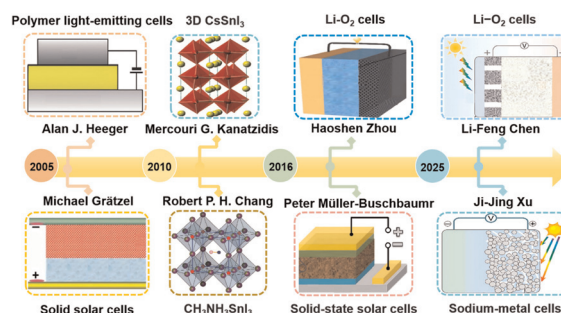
Polymer light-emitting cells

3D $CsSnI_3$

Li-$O_2$ cells

Li-$O_2$ cells

Alan J. Heeger

Mercouri G. Kanatzidis

Haoshen Zhou

Li-Feng Chen

2005

2010

2016

2025

Michael Grätzel

Robert P. H. Chang

Peter Müller-Buschbaumr

Ji-Jing Xu

Solid solar cells

$CH_3NH_3SnI_3$

Solid-state solar cells

Sodium-metal cells